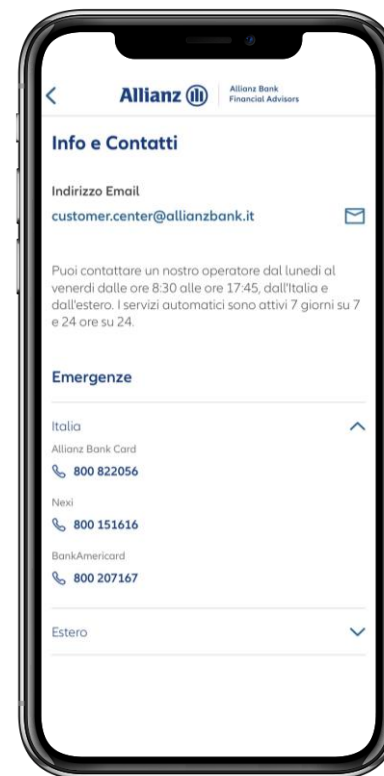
Allianz

Allianz Bank
Financial Advisors

Info e Contatti

Indirizzo Email

customer.center@allianzbank.it

Puoi contattare un nostro operatore dal lunedì al venerdì dalle ore 8:30 alle ore 17:45, dall'Italia e dall'estero. I servizi automatici sono attivi 7 giorni su 7 e 24 ore su 24.

Emergenze

Italia

Allianz Bank Card

800 822056

Nexi

800 151616

BankAmericard

800 207167

Estero